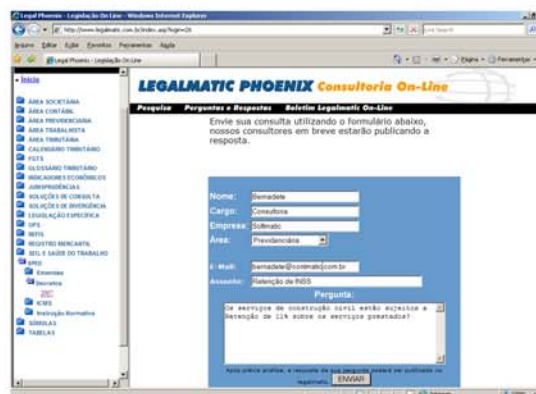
Legal Phoenix - Legislação On Line - Windows Internet Explorer

http://www.legalmatic.com.br/index.asp?login=26

Arquivo Editar Exibir Favoritos Ferramentas Ajuda

Legal Phoenix - Legislação On Line

Página Ferramentas

» Início

ÁREA SOCIETÁRIA
ÁREA CONTÁBIL
ÁREA PREVIDENCIÁRIA
ÁREA TRABALHISTA
ÁREA TRIBUTÁRIA
CALENDÁRIO TRIBUTÁRIO
FGTS
GLOSSÁRIO TRIBUTÁRIO
INDICADORES ECONÔMICOS
JURISPRUDÊNCIAS
SOLUÇÕES DE CONSULTA
SOLUÇÕES DE DIVERGÊNCIA
LEGISLAÇÃO ESPECÍFICA
OPS
REFIS
REGISTRO MERCANTIL
SEG E SAÚDE DO TRABALHO
SPED
Emendas
Decretos
2007
ICMS
Instrução Normativa
SÚMULAS
TABELAS

LEGALMATIC PHOENIX Consultoria On-Line

Pesquisa Perguntas e Respostas Boletim Legalmatic On-Line

Envie sua consulta utilizando o formulário abaixo, nossos consultores em breve estarão publicando a resposta.

Nome: Bernadete
Cargo: Consultora
Empresa: Softmatic
Área: Previdenciária
E-Mail: bernadete@contmatic.com.br
Assunto: Retenção de INSS
Pergunta:
Os serviços de construção civil estão sujeitos a Retenção de 11% sobre os serviços prestados?

Após prévia análise, a resposta de sua pergunta poderá ser publicada no legalmatic.
ENVIAR